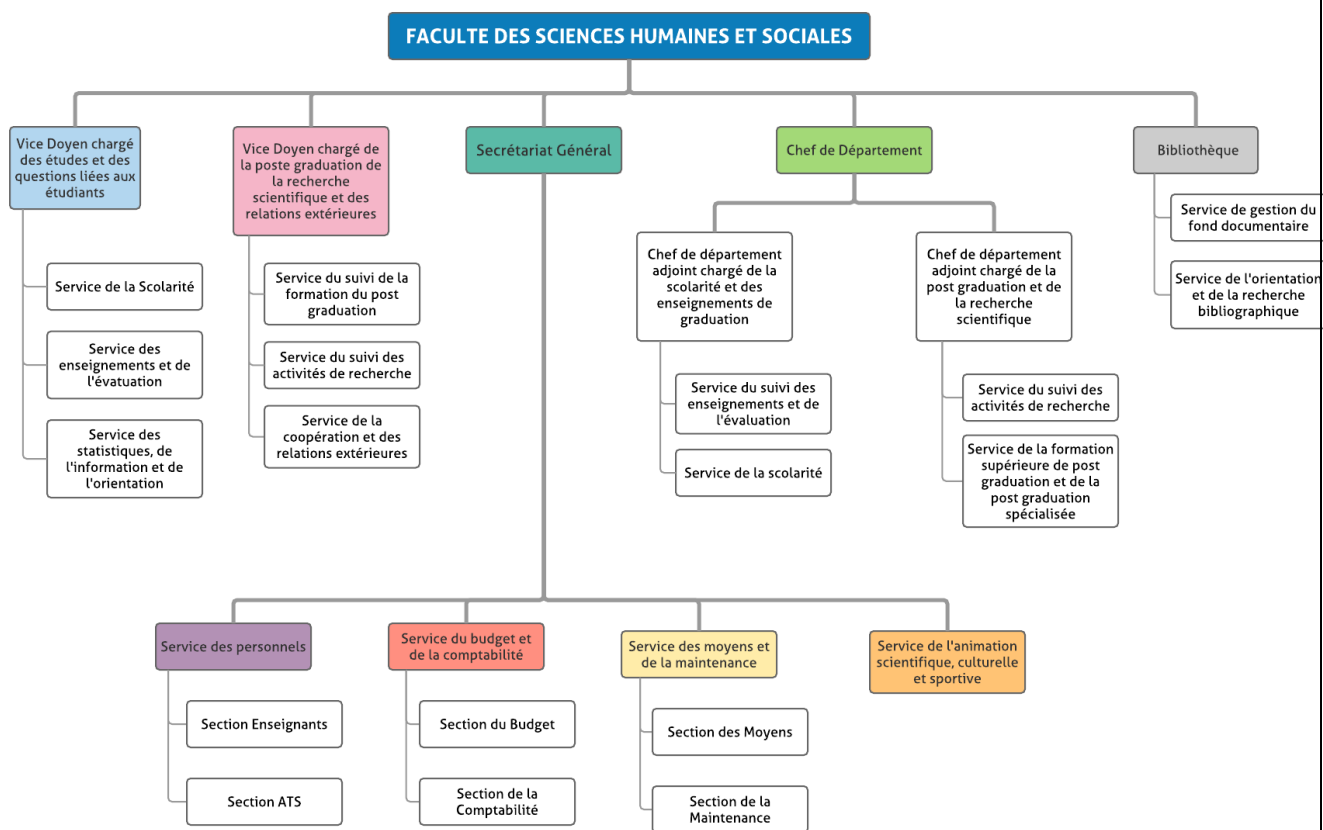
FACULTE DES SCIENCES HUMAINES ET SOCIALES

Vice Doyen chargé des études et des questions liées aux étudiants

Service de la Scolarité

Service des enseignements et de l'évatuation

Service des statistiques, de l'information et de l'orientation

Vice Doyen chargé de la poste graduation de la recherche scientifique et des relations extérieures

Service du suivi de la formation du post graduation

Service du suivi des activités de recherche

Service de la coopération et des relations extérieures

Secrétariat Général

Chef de Département

Chef de département adjoint chargé de la scolarité et des enseignements de graduation

Service du suivi des enseignements et de l'évaluation

Service de la scolarité

Chef de département adjoint chargé de la post graduation et de la recherche scientifique

Service du suivi des activités de recherche

Service de la formation supérieure de post graduation et de la post graduation spécialisée

Bibliothèque

Service de gestion du fond documentaire

Service de l'orientation et de la recherche bibliographique

Service des personnels

Section Enseignants

Section ATS

Service du budget et de la comptabilité

Section du Budget

Section de la Comptabilité

Service des moyens et de la maintenance

Section des Moyens

Section de la Maintenance

Service de l'animation scientifique, culturelle et sportive